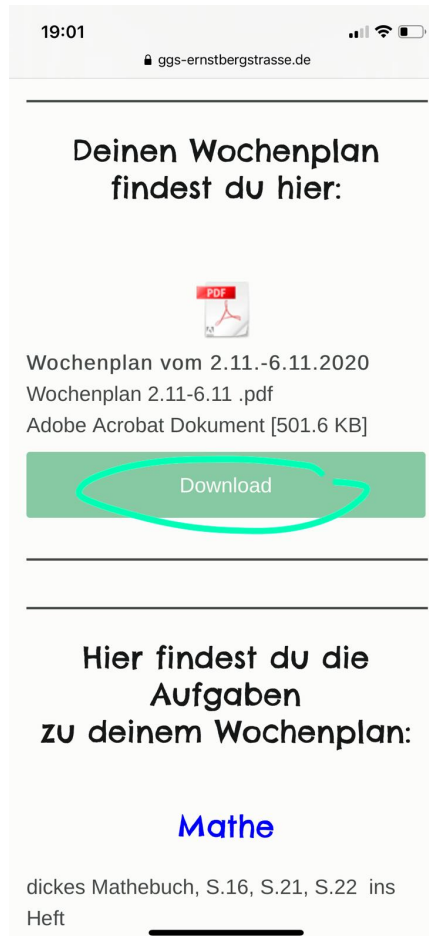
19:01

ggs-ernstbergstrasse.de

Deinen Wochenplan findest du hier:

PDF

Wochenplan vom 2.11.-6.11.2020

Wochenplan 2.11-6.11 .pdf

Adobe Acrobat Dokument [501.6 KB]

Download

Hier findest du die Aufgaben zu deinem Wochenplan:

Mathe

dickes Mathebuch, S.16, S.21, S.22 ins Heft